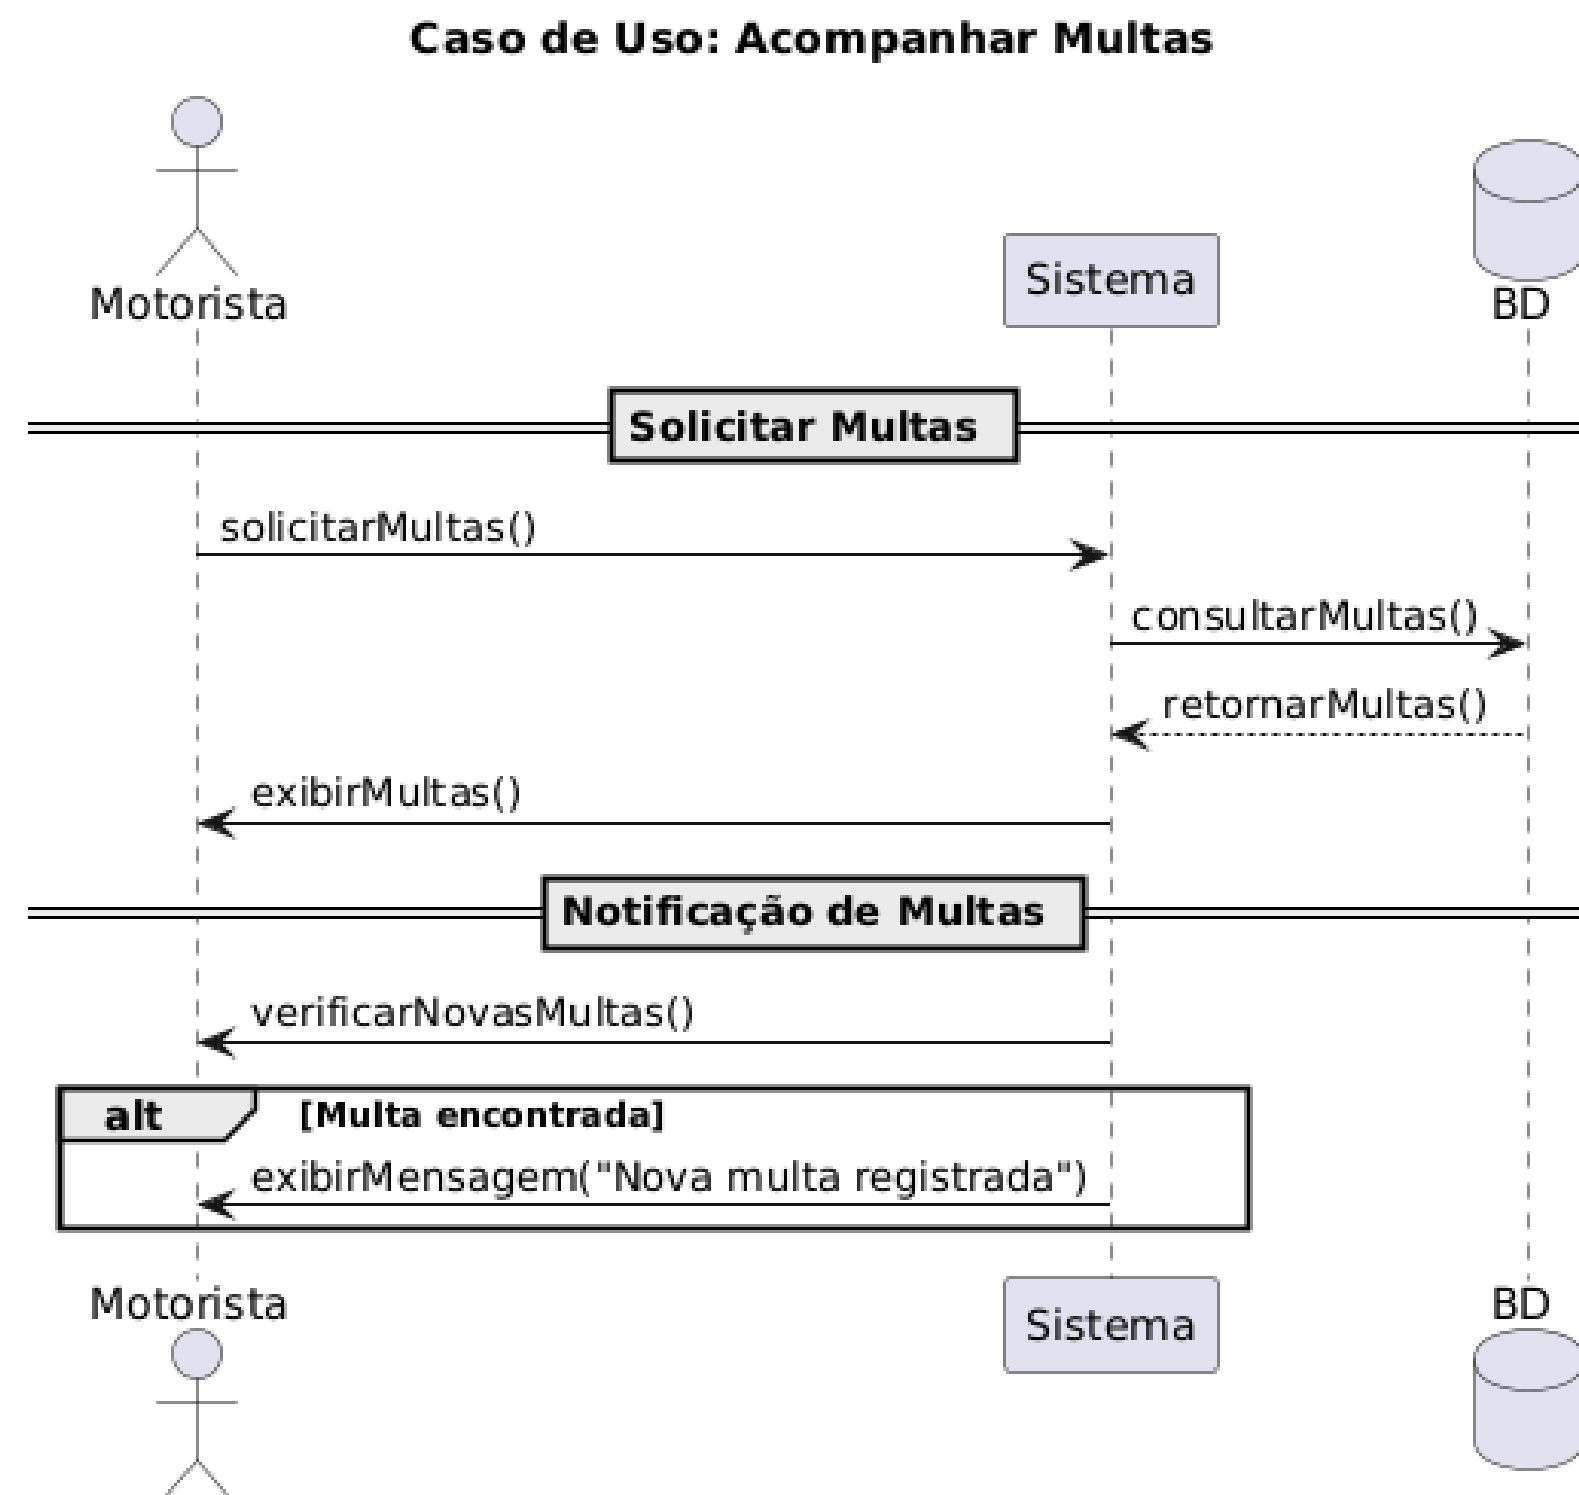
Caso de Uso: Acompanhar Multas

Motorista

Sistema

BD

Solicitar Multas

solicitarMultas()

consultarMultas()

retornarMultas()

exibirMultas()

Notificação de Multas

verificarNovasMultas()

alt

[Multa encontrada]

exibirMensagem("Nova multa registrada")

Motorista

Sistema

BD